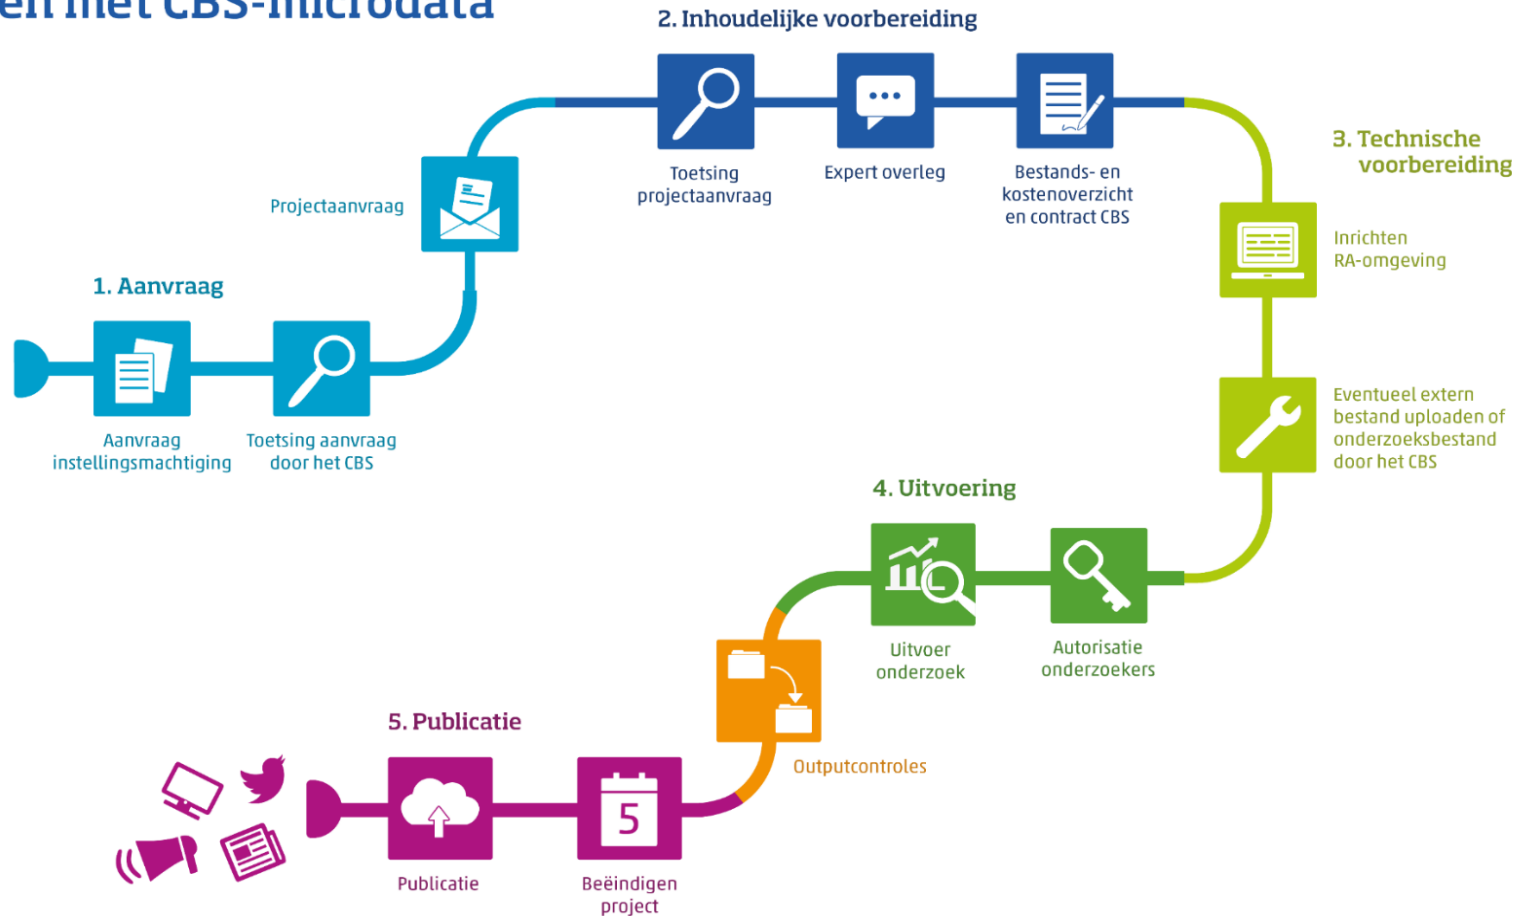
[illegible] met CBS-microdata

2. Inhoudelijke voorbereiding

Toetsing projectaanvraag

Expert overleg

Bestands- en kostenoverzicht en contract CBS

3. Technische voorbereiding

Inrichten RA-omgeving

Eventueel extern bestand uploaden of onderzoeksbestand door het CBS

Projectaanvraag

1. Aanvraag

Aanvraag instellingsmachtiging

Toetsing aanvraag door het CBS

4. Uitvoering

Uitvoer onderzoek

Autorisatie onderzoekers

Outputcontroles

5. Publicatie

Publicatie

5

Beëindigen project